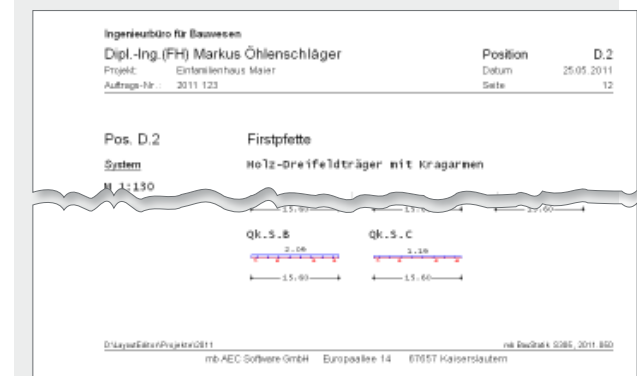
Ingenieurbüro für Bauwesen
Dipl.-Ing.(FH) Markus Öhlenschläger
Projekt: Einfamilienhaus Maier
Auftrags-Nr.: 2011 123

Position D.2
Datum 25.05.2011
Seite 12

Pos. D.2
Firstpfette

System
Holz-Dreifeldträger mit Kragarmen

M 1:130

15.60
15.6
15.60

Qk.S.B
2.06
15.60

Qk.S.C
1.10
15.60

D:\Layout\Editor\Projekte\2011
mb BauStatik S385, 2011.050
mb AEC Software GmbH Europaallee 14 67657 Kaiserslautern